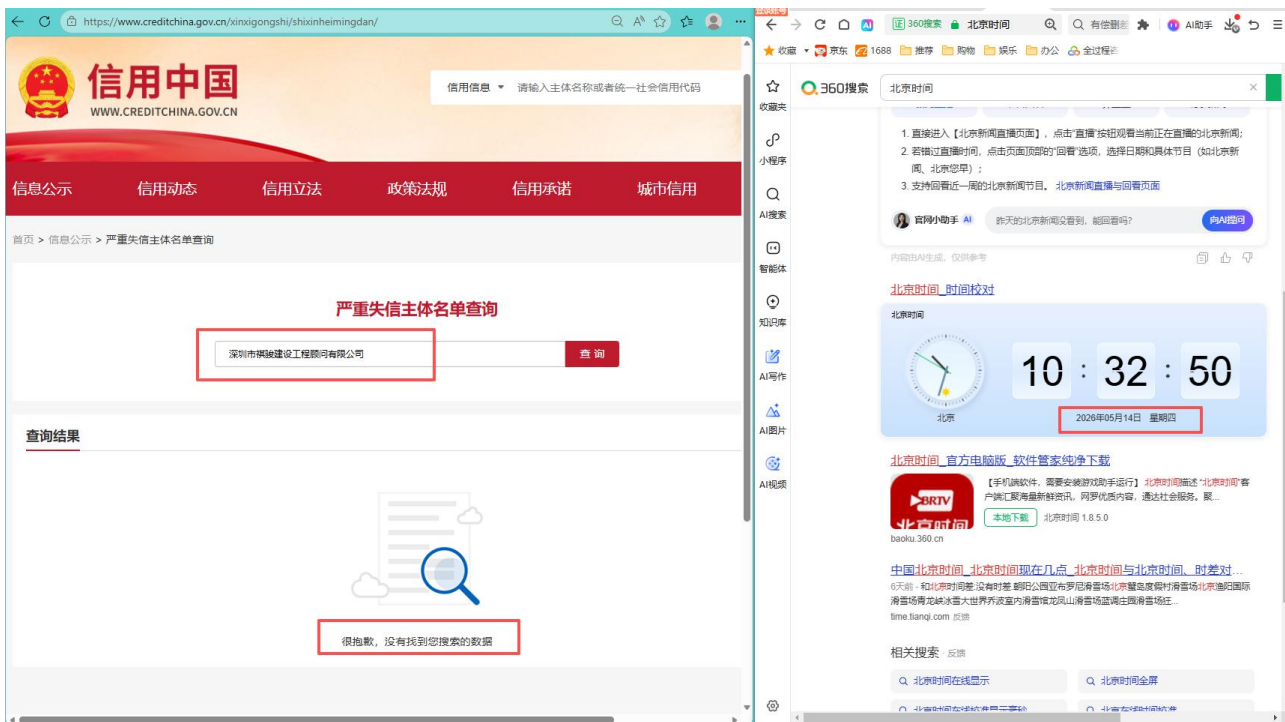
https://www.creditchina.gov.cn/xinxigongshi/shixinheimingdan/

信用中国
WWW.CREDITCHINA.GOV.CN

信用信息 ▾ 请输入主体名称或者统一社会信用代码

信息公示 信用动态 信用立法 政策法规 信用承诺 城市信用

首页 > 信息公示 > 严重失信主体名单查询

严重失信主体名单查询

深圳市祺骏建设工程顾问有限公司

查 询

查询结果

很抱歉，没有找到您搜索的数据

360搜索 北京时间 有偿删除 AI助手

收藏 京东 1688 推荐 购物 娱乐 办公 全过程

360搜索 北京时间

收藏夹
小程序
AI搜索
智能体
知识库
AI写作
AI图片
AI视频

1. 直接进入【北京新闻直播页面】，点击"直播"按钮观看当前正在直播的北京新闻；
2. 若错过直播时间，点击页面顶部的"回看"选项，选择日期和具体节目（如北京新闻、北京您早）；
3. 支持回看近一周的北京新闻节目。北京新闻直播与回看页面

官网小助手 AI 昨天的北京新闻没看到，能回看吗？ 向AI提问

内容由AI生成，仅供参考

北京时间_时间校对

北京时间

10 : 32 : 50

北京

2026年05月14日 星期四

北京时间_官方电脑版_软件管家纯净下载

【手机端软件，需要安装游戏助手运行】北京时间描述"北京时间"客户端汇聚海量新鲜资讯，网罗优质内容，通达社会服务，聚...

BRTV 北京时间

本地下载 北京时间 1.8.5.0

baoku.360.cn

中国北京时间_北京时间现在几点_北京时间与北京时间、时差对...

6天前 - 和北京时间差 没有时差 朝阳公园亚布罗尼滑雪场北京蟹岛度假村滑雪场北京渔阳国际滑雪场青龙峡冰雪大世界乔波室内滑雪馆龙凤山滑雪场莲调庄园滑雪场......

time.tianqi.com 反馈

相关搜索 · 反馈

北京时间在线显示
北京时间全屏
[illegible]
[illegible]